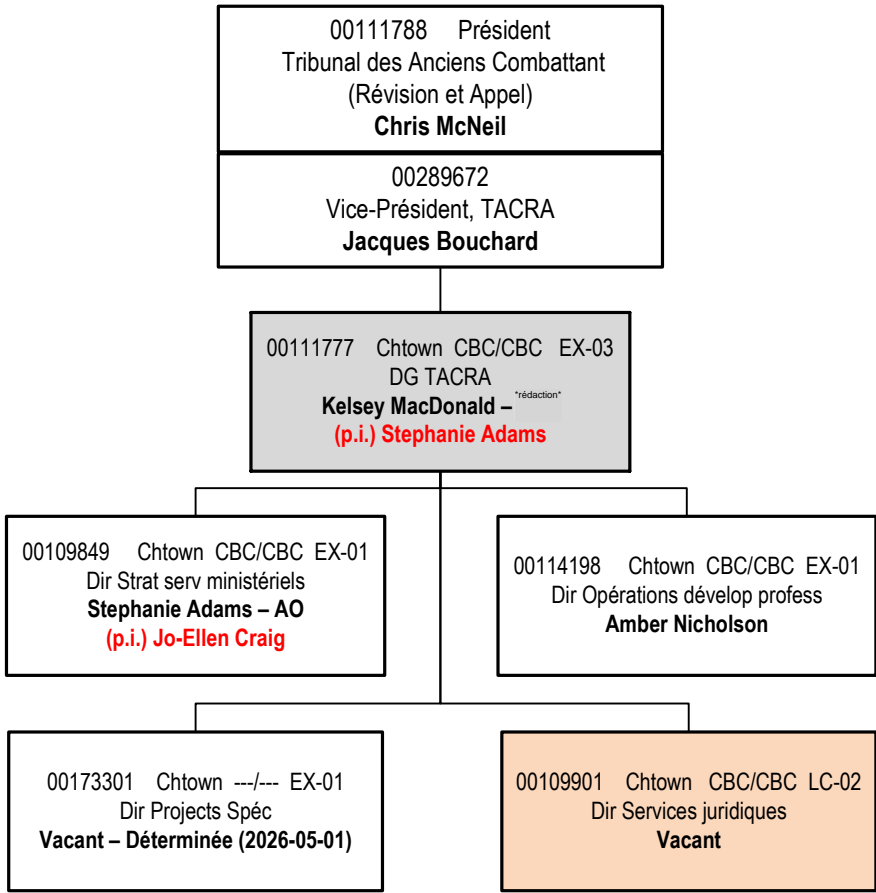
00111788 Président
Tribunal des Anciens Combattant
(Révision et Appel)
**Chris McNeil**

00289672
Vice-Président, TACRA
**Jacques Bouchard**

00111777 Chtown CBC/CBC EX-03
DG TACRA
**Kelsey MacDonald –** *rédaction*
**(p.i.) Stephanie Adams**

00109849 Chtown CBC/CBC EX-01
Dir Strat serv ministériels
**Stephanie Adams – AO**
**(p.i.) Jo-Ellen Craig**

00114198 Chtown CBC/CBC EX-01
Dir Opérations dévelop profess
**Amber Nicholson**

00173301 Chtown ---/--- EX-01
Dir Projects Spéc
**Vacant – Déterminée (2026-05-01)**

00109901 Chtown CBC/CBC LC-02
Dir Services juridiques
**Vacant**